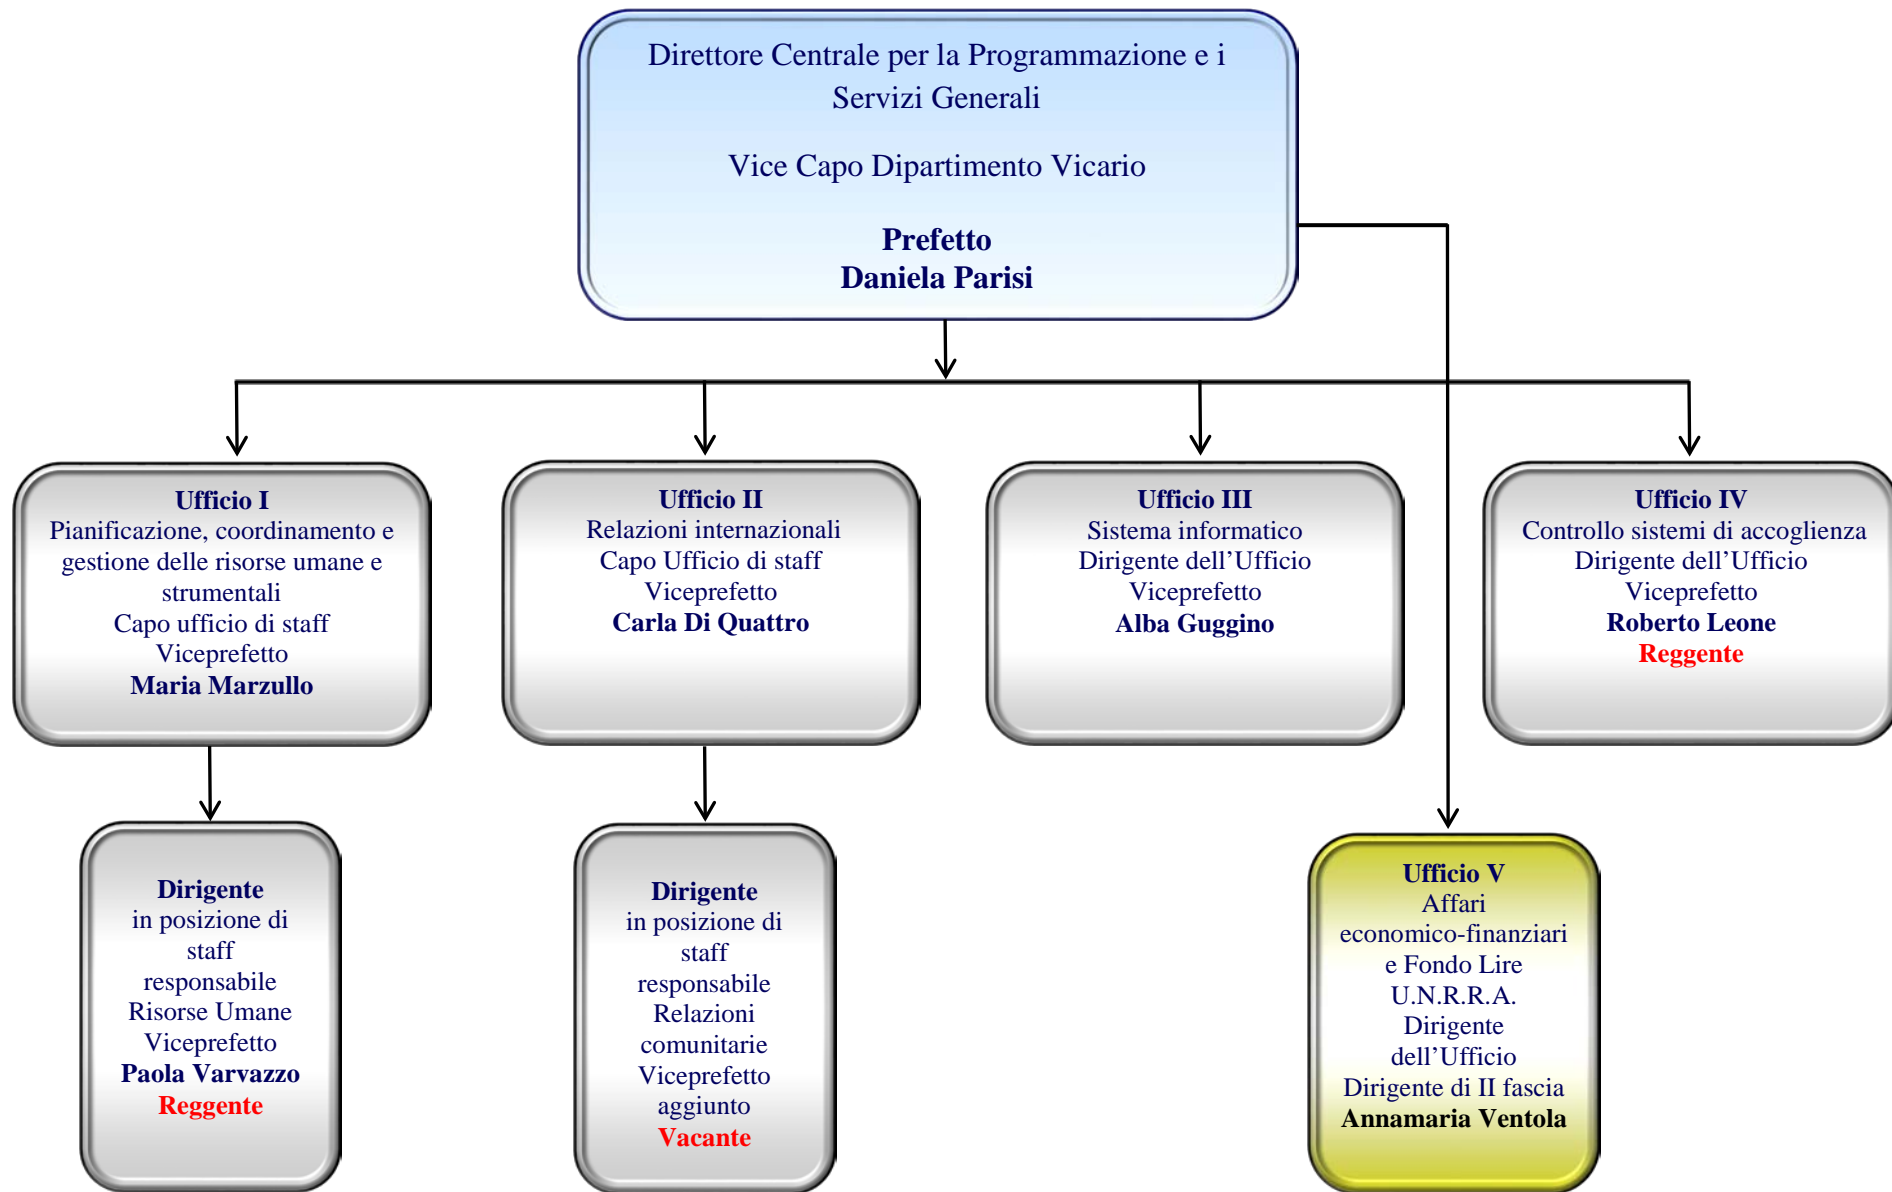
Direttore Centrale per la Programmazione e i Servizi Generali

Vice Capo Dipartimento Vicario

Prefetto
Daniela Parisi

Ufficio I
Pianificazione, coordinamento e gestione delle risorse umane e strumentali
Capo ufficio di staff
Viceprefetto
Maria Marzullo

Ufficio II
Relazioni internazionali
Capo Ufficio di staff
Viceprefetto
Carla Di Quattro

Ufficio III
Sistema informatico
Dirigente dell’Ufficio
Viceprefetto
Alba Guggino

Ufficio IV
Controllo sistemi di accoglienza
Dirigente dell’Ufficio
Viceprefetto
Roberto Leone
Reggente

Dirigente
in posizione di staff
responsabile
Risorse Umane
Viceprefetto
Paola Varvazzo
Reggente

Dirigente
in posizione di staff
responsabile
Relazioni comunitarie
Viceprefetto aggiunto
Vacante

Ufficio V
Affari economico-finanziari e Fondo Lire U.N.R.R.A.
Dirigente dell’Ufficio
Dirigente di II fascia
Annamaria Ventola